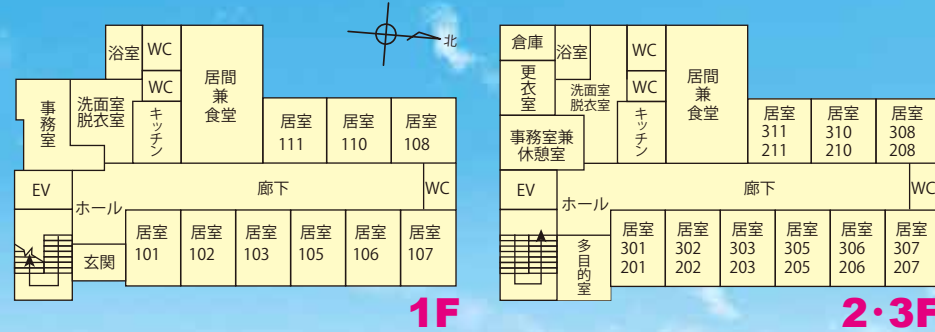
北

浴室
WC
WC
居間
兼
食堂
事務室
洗面室
脱衣室
キッチン
居室
111
居室
110
居室
108
EV
廊下
WC
ホール
居室
101
居室
102
居室
103
居室
105
居室
106
居室
107
玄関
1F

倉庫
浴室
WC
WC
居間
兼
食堂
更衣室
洗面室
脱衣室
キッチン
居室
311
211
居室
310
210
居室
308
208
事務室兼
休憩室
EV
廊下
WC
ホール
多目的室
居室
301
201
居室
302
202
居室
303
203
居室
305
205
居室
306
206
居室
307
207
2・3F